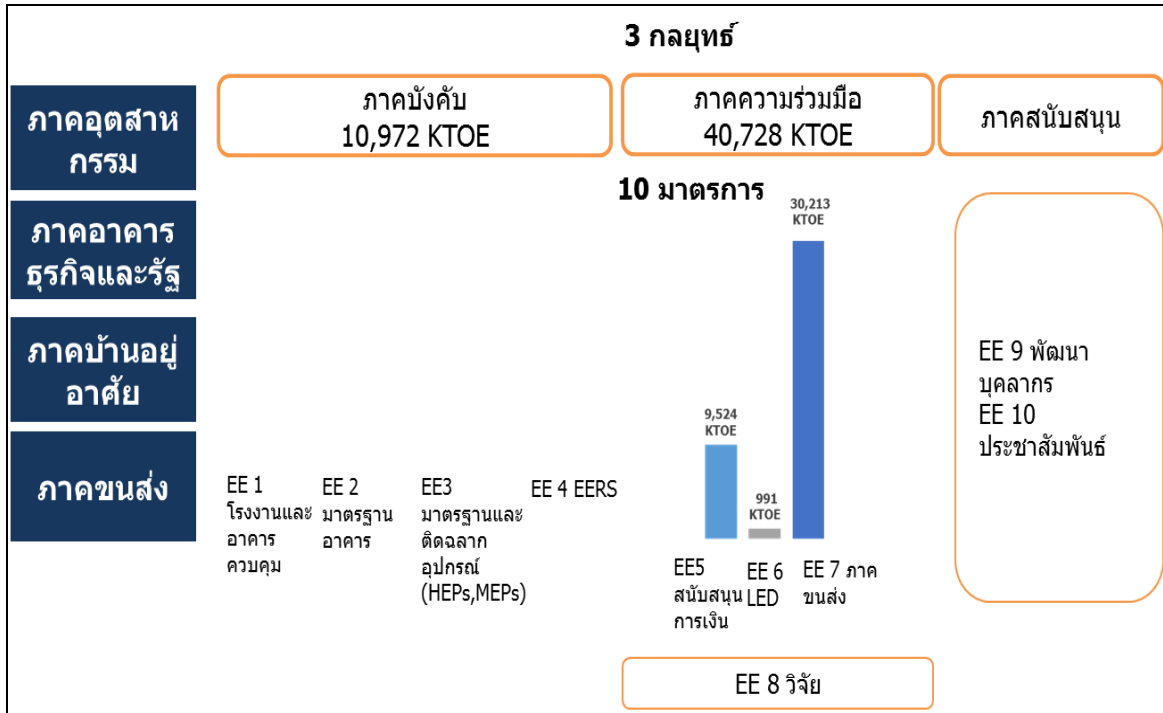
3 กลยุทธ์

ภาคอุตสาหกรรม

ภาคอาคารธุรกิจและรัฐ

ภาคบ้านอยู่อาศัย

ภาคขนส่ง

ภาคบังคับ
10,972 KTOE

ภาคความร่วมมือ
40,728 KTOE

ภาคสนับสนุน

10 มาตรการ

EE 1 โรงงานและอาคารควบคุม

EE 2 มาตรฐานอาคาร

EE3 มาตรฐานและติดฉลากอุปกรณ์ (HEPs,MEPs)

EE 4 EERS

9,524 KTOE

991 KTOE

30,213 KTOE

EE5 สนับสนุนการเงิน

EE 6 LED

EE 7 ภาคขนส่ง

EE 9 พัฒนาบุคลากร
EE 10 ประชาสัมพันธ์

EE 8 วิจัย